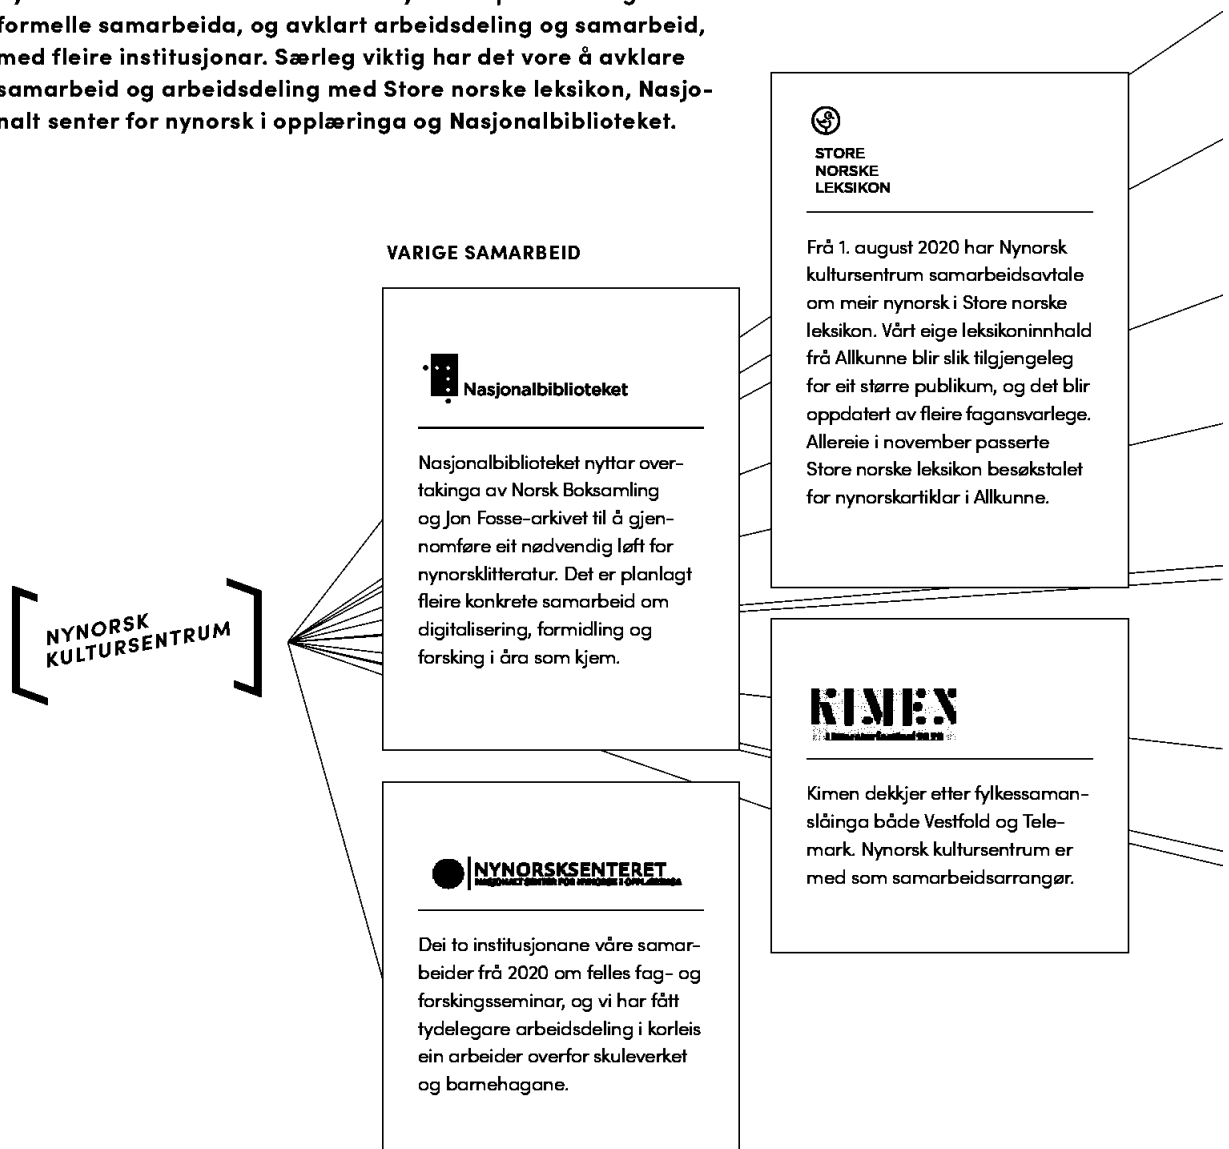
formelle samarbeida, og avklart arbeidsdeling og samarbeid, med fleire institusjonar. Særleg viktig har det vore å avklare samarbeid og arbeidsdeling med Store norske leksikon, Nasjonalt senter for nynorsk i opplæringa og Nasjonalbiblioteket.

VARIGE SAMARBEID

NYNORSK KULTURSENTRUM

Nasjonalbiblioteket

Nasjonalbiblioteket nyttar overtakinga av Norsk Boksamling og Jon Fosse-arkivet til å gjennomføre eit nødvendig løft for nynorsklitteratur. Det er planlagt fleire konkrete samarbeid om digitalisering, formidling og forsking i åra som kjem.

NYNORSKSENTERET
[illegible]

Dei to institusjonane våre samarbeider frå 2020 om felles fag- og forskingsseminar, og vi har fått tydelegare arbeidsdeling i korleis ein arbeider overfor skuleverket og barnehagane.

STORE NORSKE LEKSIKON

Frå 1. august 2020 har Nynorsk kultursentrum samarbeidsavtale om meir nynorsk i Store norske leksikon. Vårt eige leksikoninnhald frå Allkunne blir slik tilgjengeleg for eit større publikum, og det blir oppdatert av fleire fagansvarlege. Allereie i november passerte Store norske leksikon besøkstalet for nynorskartiklar i Allkunne.

KIMEN
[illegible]

Kimen dekkjer etter fylkessamanslåinga både Vestfold og Telemark. Nynorsk kultursentrum er med som samarbeidsarrangør.